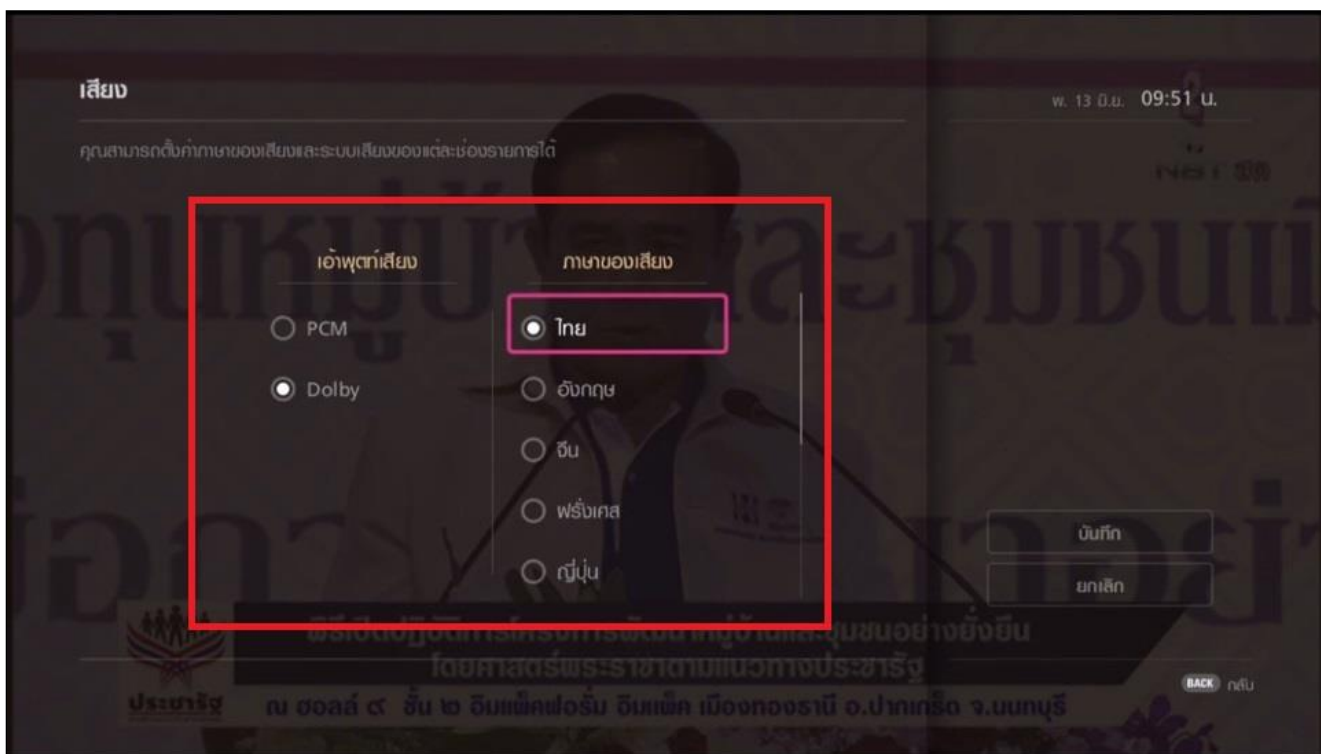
เสียง

พ. 13 มิ.ย. 09:51 น.

คุณสามารถตั้งค่าภาษาของเสียงและระบบเสียงของแต่ละช่องรายการได้

เอ้าพุตท์เสียง

PCM

Dolby

ภาษาของเสียง

ไทย

อังกฤษ

จีน

ฝรั่งเศส

ญี่ปุ่น

บันทึก

ยกเลิก

BACK กลับ

พิธีเปิดงาน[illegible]การพัฒนาหมู่บ้านและชุมชนอย่างยั่งยืน

โดยศาสตร์พระราชาตามแนวทางประชารัฐ

ณ ฮอลล์ ๙ ชั้น ๒ อิมแพ็คฟอรั่ม อิมแพ็ค เมืองทองธานี อ.ปากเกร็ด จ.นนทบุรี

ประชารัฐ